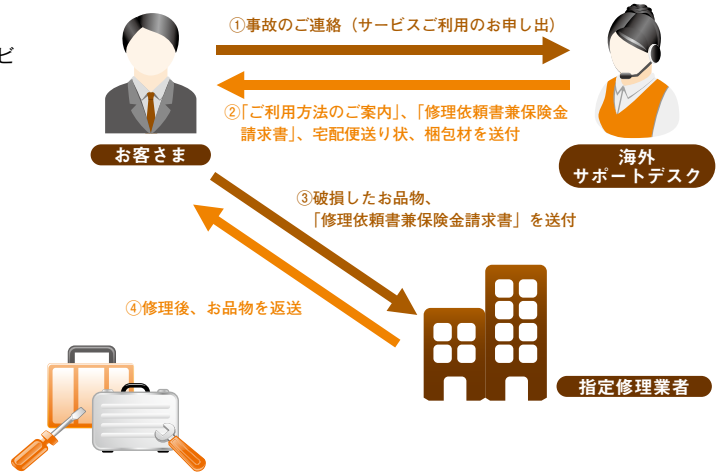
ビ

①事故のご連絡（サービスご利用のお申し出）

②「ご利用方法のご案内」、「修理依頼書兼保険金請求書」、宅配便送り状、梱包材を送付

お客さま

海外
サポートデスク

③破損したお品物、
「修理依頼書兼保険金請求書」を送付

④修理後、お品物を返送

指定修理業者